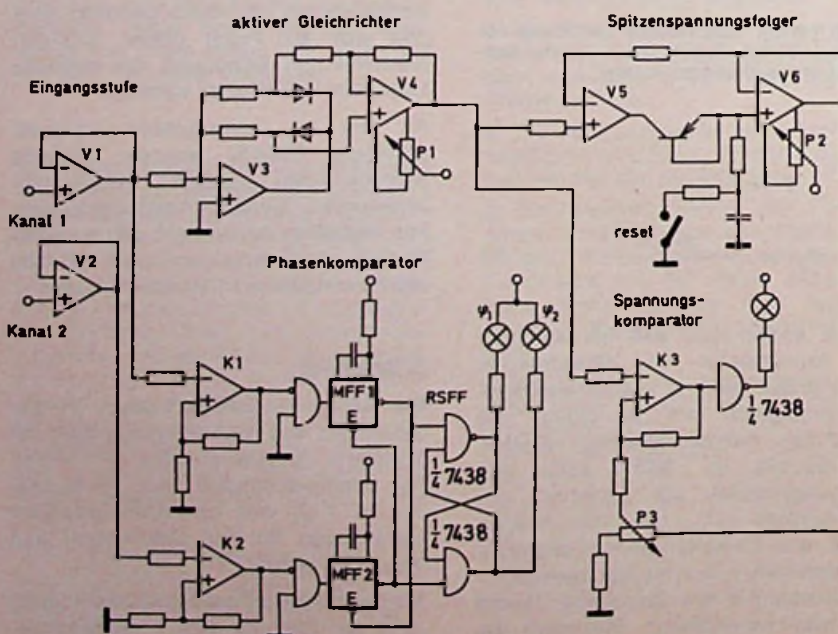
aktiver Gleichrichter

Spitzenspannungsfolger

Eingangsstufe

V1

V3

V4

P1

V5

V6

P2

Kanal 1

reset

V2

Kanal 2

Phasenkomparator

$\varphi_1$

$\varphi_2$

Spannungs-komparator

K1

MFF1

E

RSFF

K3

$\frac{1}{4}$ 7438

$\frac{1}{4}$ 7438

$\frac{1}{4}$ 7438

P3

K2

MFF2

E